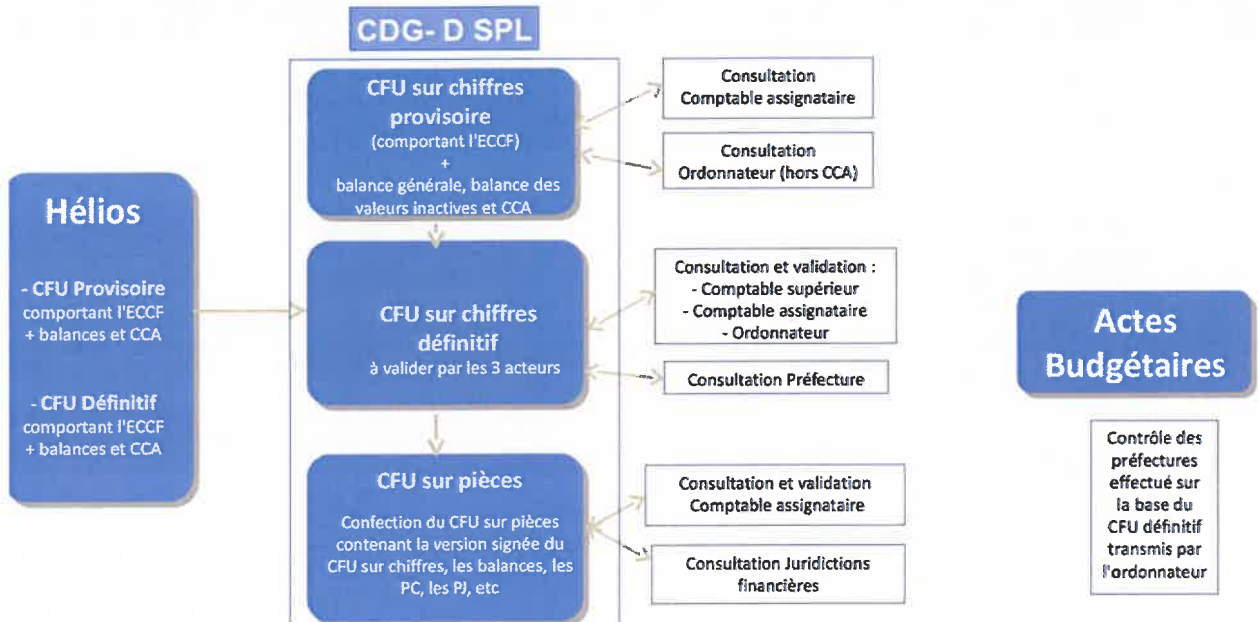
CDG- D SPL

Hélios

- CFU Provisoire comportant l'ECCF + balances et CCA

- CFU Définitif comportant l'ECCF + balances et CCA

CFU sur chiffres provisoire (comportant l'ECCF) + balance générale, balance des valeurs inactives et CCA

Consultation Comptable assignataire

Consultation Ordonnateur (hors CCA)

CFU sur chiffres définitif à valider par les 3 acteurs

Consultation et validation :
- Comptable supérieur
- Comptable assignataire
- Ordonnateur

Consultation Préfecture

CFU sur pièces

Confection du CFU sur pièces contenant la version signée du CFU sur chiffres, les balances, les PC, les PJ, etc

Consultation et validation Comptable assignataire

Consultation Juridictions financières

Actes Budgétaires

Contrôle des préfectures effectué sur la base du CFU définitif transmis par l'ordonnateur